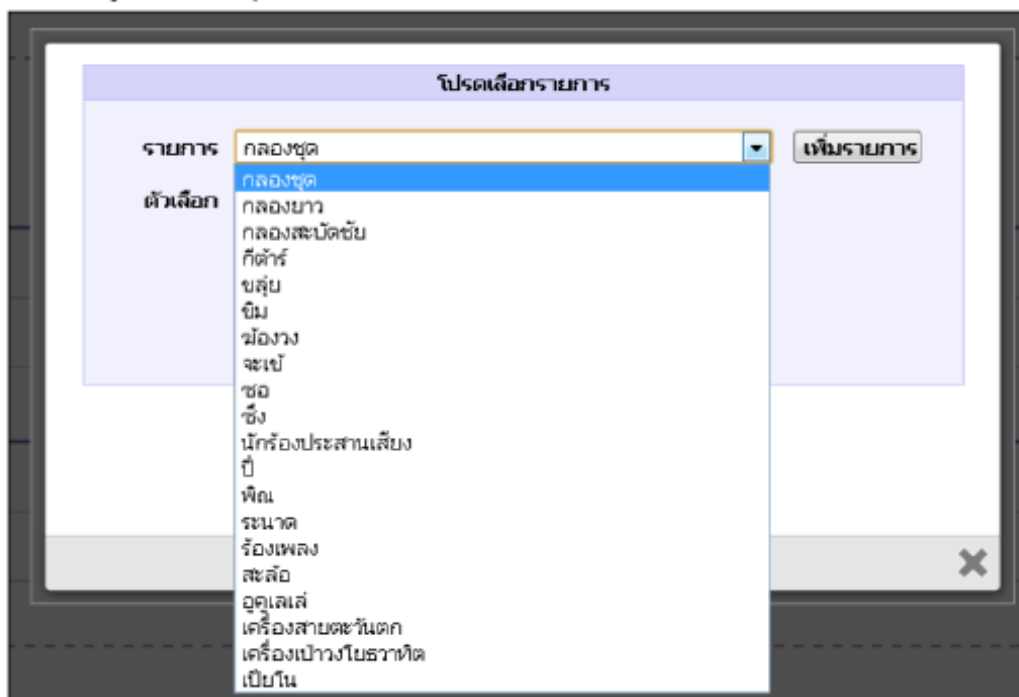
โปรดเลือกรายการ

รายการ กลองชุด เพิ่มรายการ

ตัวเลือก

กลองชุด
กลองยาว
กลองสะบัดชัย
กีต้าร์
ขลุ่ย
ขิม
ฆ้องวง
จะเข้
ซอ
ซึง
นักร้องประสานเสียง
ปี่
พิณ
ระนาด
ร้องเพลง
สะล้อ
อูคูเลเล่
เครื่องสายตะวันตก
เครื่องเป่าวงโยธวาทิต
เปียโน